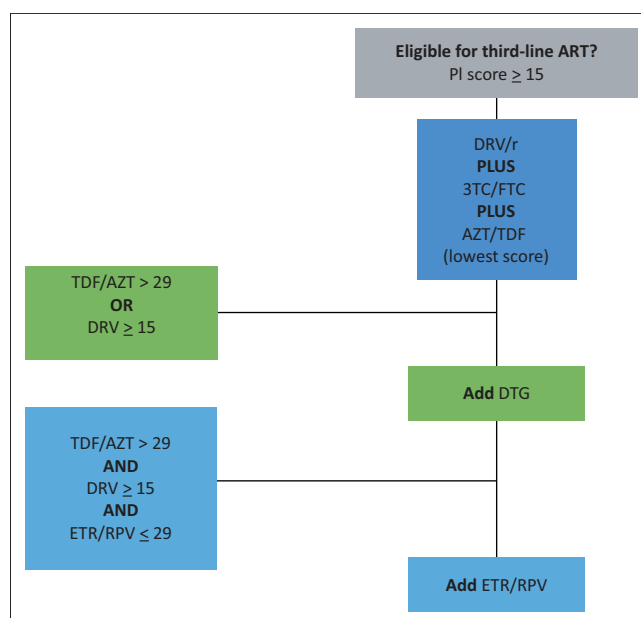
Eligible for third-line ART?
PI score $\geq$ 15

DRV/r
PLUS
3TC/FTC
PLUS
AZT/TDF
(lowest score)

TDF/AZT > 29
OR
DRV $\geq$ 15

Add DTG

TDF/AZT > 29
AND
DRV $\geq$ 15
AND
ETR/RPV $\leq$ 29

Add ETR/RPV